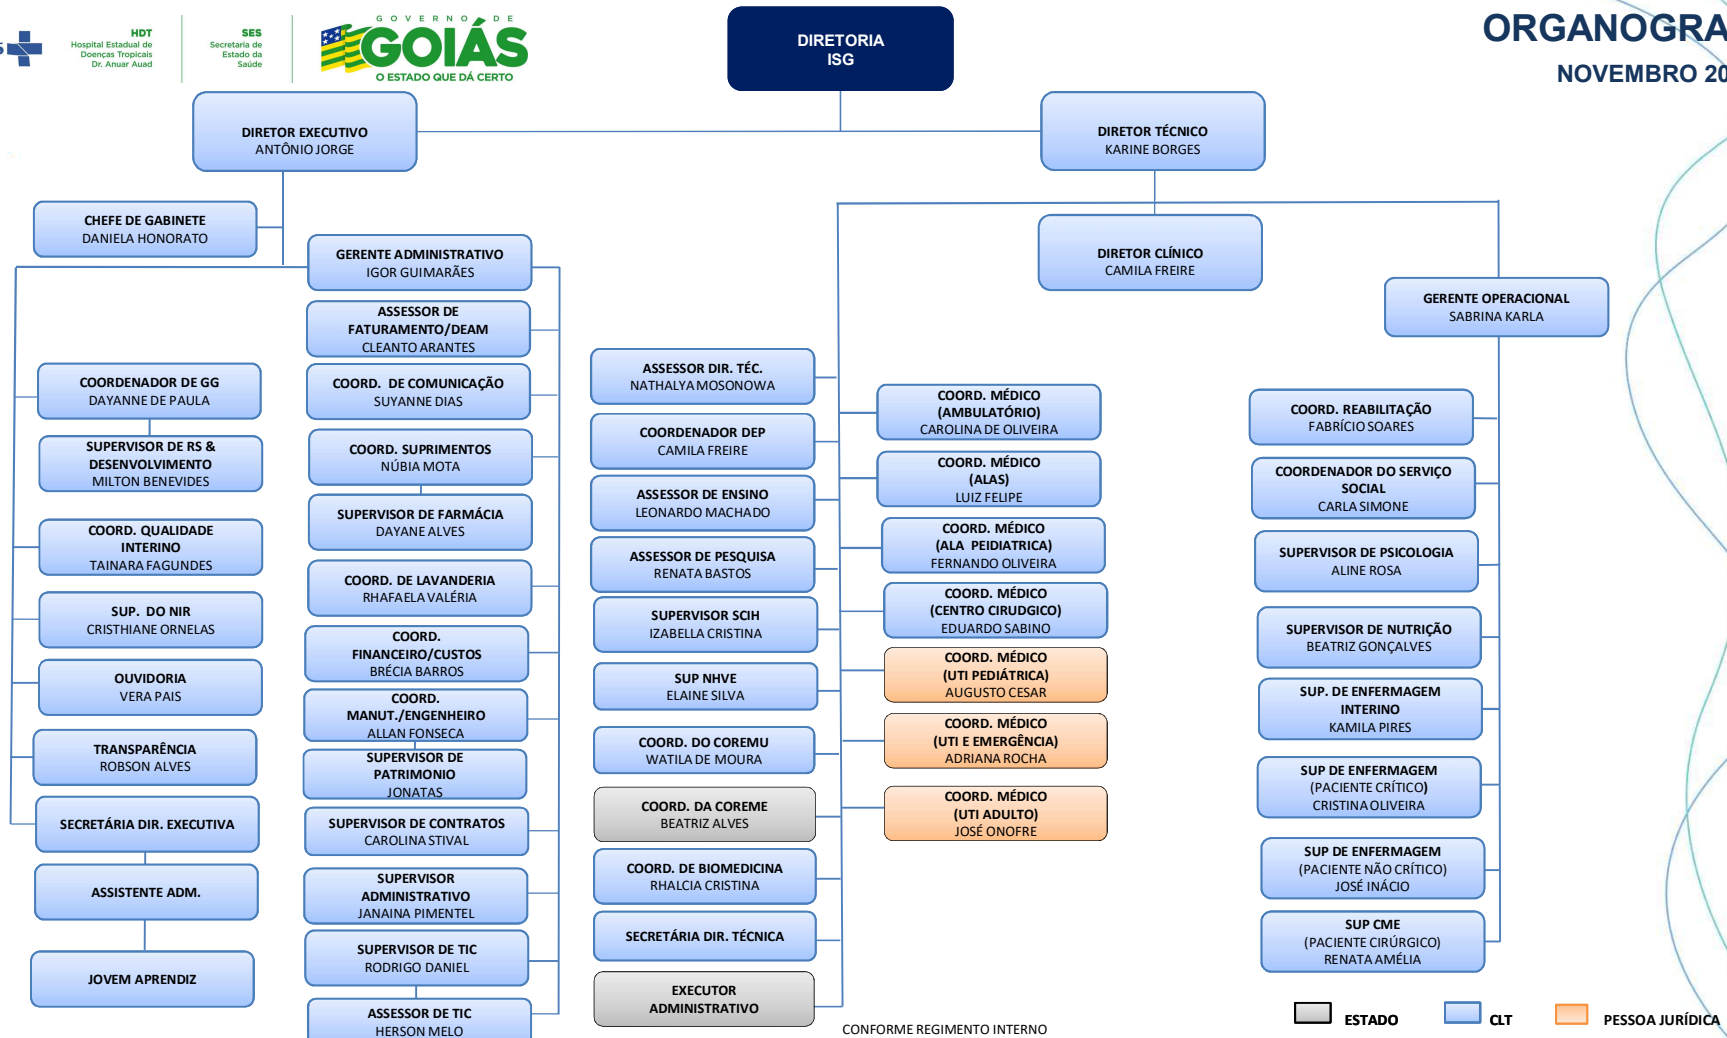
HDT
Hospital Estadual de Doenças Tropicais Dr. Anuar Auad

SES
Secretaria de Estado da Saúde

GOVERNO DE GOIÁS
O ESTADO QUE DÁ CERTO

DIRETORIA
ISG

ORGANOGRA

NOVEMBRO 20

DIRETOR EXECUTIVO
ANTÔNIO JORGE

DIRETOR TÉCNICO
KARINE BORGES

CHEFE DE GABINETE
DANIELA HONORATO

GERENTE ADMINISTRATIVO
IGOR GUIMARÃES

DIRETOR CLÍNICO
CAMILA FREIRE

GERENTE OPERACIONAL
SABRINA KARLA

ASSESSOR DE FATURAMENTO/DEAM
CLEANTO ARANTES

COORDENADOR DE GG
DAYANNE DE PAULA

COORD. DE COMUNICAÇÃO
SUYANNE DIAS

ASSESSOR DIR. TÉC.
NATHALYA MOSONOWA

COORD. MÉDICO (AMBULATÓRIO)
CAROLINA DE OLIVEIRA

COORD. REABILITAÇÃO
FABRÍCIO SOARES

SUPERVISOR DE RS & DESENVOLVIMENTO
MILTON BENEVIDES

COORD. SUPRIMENTOS
NÚBIA MOTA

COORDENADOR DEP
CAMILA FREIRE

COORD. MÉDICO (ALAS)
LUIZ FELIPE

COORDENADOR DO SERVIÇO SOCIAL
CARLA SIMONE

SUPERVISOR DE FARMÁCIA
DAYANE ALVES

ASSESSOR DE ENSINO
LEONARDO MACHADO

COORD. QUALIDADE INTERINO
TAINARA FAGUNDES

COORD. MÉDICO (ALA PEIDIATRICA)
FERNANDO OLIVEIRA

SUPERVISOR DE PSICOLOGIA
ALINE ROSA

COORD. DE LAVANDERIA
RHAFAELA VALÉRIA

ASSESSOR DE PESQUISA
RENATA BASTOS

SUP. DO NIR
CRISTHIANE ORNELAS

SUPERVISOR SCIH
IZABELLA CRISTINA

COORD. MÉDICO (CENTRO CIRUDGICO)
EDUARDO SABINO

SUPERVISOR DE NUTRIÇÃO
BEATRIZ GONÇALVES

COORD. FINANCEIRO/CUSTOS
BRÉCIA BARROS

OUVIDORIA
VERA PAIS

SUP NHVE
ELAINE SILVA

COORD. MÉDICO (UTI PEDIÁTRICA)
AUGUSTO CESAR

SUP. DE ENFERMAGEM INTERINO
KAMILA PIRES

COORD. MANUT./ENGENHEIRO
ALLAN FONSECA

TRANSPARÊNCIA
ROBSON ALVES

SUPERVISOR DE PATRIMONIO
JONATAS

COORD. DO COREMU
WATILA DE MOURA

COORD. MÉDICO (UTI E EMERGÊNCIA)
ADRIANA ROCHA

SUP DE ENFERMAGEM (PACIENTE CRÍTICO)
CRISTINA OLIVEIRA

SECRETÁRIA DIR. EXECUTIVA

SUPERVISOR DE CONTRATOS
CAROLINA STIVAL

COORD. DA COREME
BEATRIZ ALVES

COORD. MÉDICO (UTI ADULTO)
JOSÉ ONOFRE

SUP DE ENFERMAGEM (PACIENTE NÃO CRÍTICO)
JOSÉ INÁCIO

ASSISTENTE ADM.

SUPERVISOR ADMINISTRATIVO
JANAINA PIMENTEL

COORD. DE BIOMEDICINA
RHALCIA CRISTINA

SUP CME (PACIENTE CIRÚRGICO)
RENATA AMÉLIA

SUPERVISOR DE TIC
RODRIGO DANIEL

SECRETÁRIA DIR. TÉCNICA

JOVEM APRENDIZ

ASSESSOR DE TIC
HERSON MELO

EXECUTOR ADMINISTRATIVO

CONFORME REGIMENTO INTERNO

ESTADO

CLT

PESSOA JURÍDICA